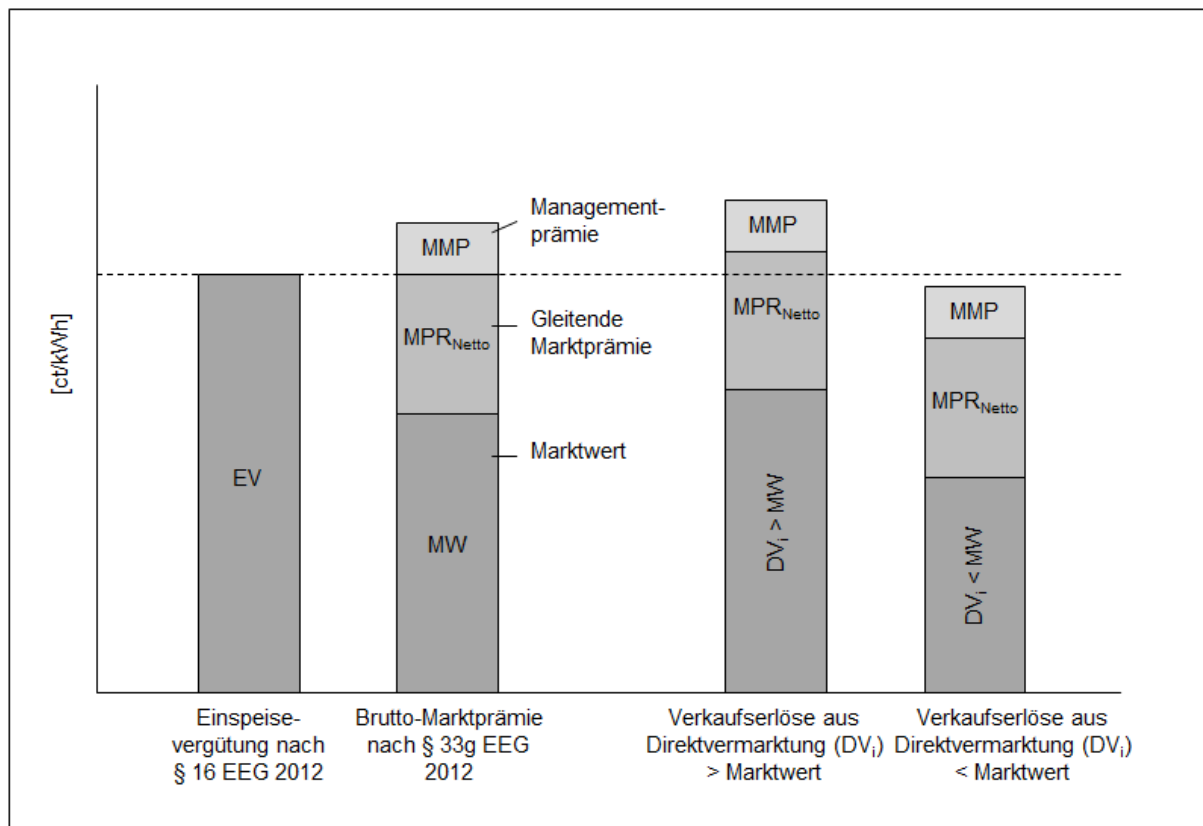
[ct/kWh]

EV

MMP

$MPR_{Netto}$

MW

Managementprämie

Gleitende Marktprämie

Marktwert

MMP

$MPR_{Netto}$

$DV_i > MW$

MMP

$MPR_{Netto}$

$DV_i < MW$

Einspeisevergütung nach § 16 EEG 2012

Brutto-Marktprämie nach § 33g EEG 2012

Verkaufserlöse aus Direktvermarktung ($DV_i$) > Marktwert

Verkaufserlöse aus Direktvermarktung ($DV_i$) < Marktwert